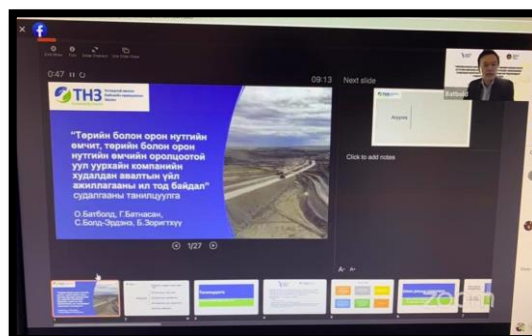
End Show Pen Hide Captions Use Slide Show

0:47

09:13

Next slide

ТНЗ

"Төрийн болон орон нутгийн өмчит, төрийн болон орон нутгийн өмчийн оролцоотой уул уурхайн компанийн худалдан авалтын үйл ажиллагааны ил тод байдал" судалгааны танилцуулга

О.Батболд, Г.Батнасан, С.Болд-Эрдэнэ, Б.Зоригтхүү

1/27

Агуулга

Click to add notes

Batbold

zoom